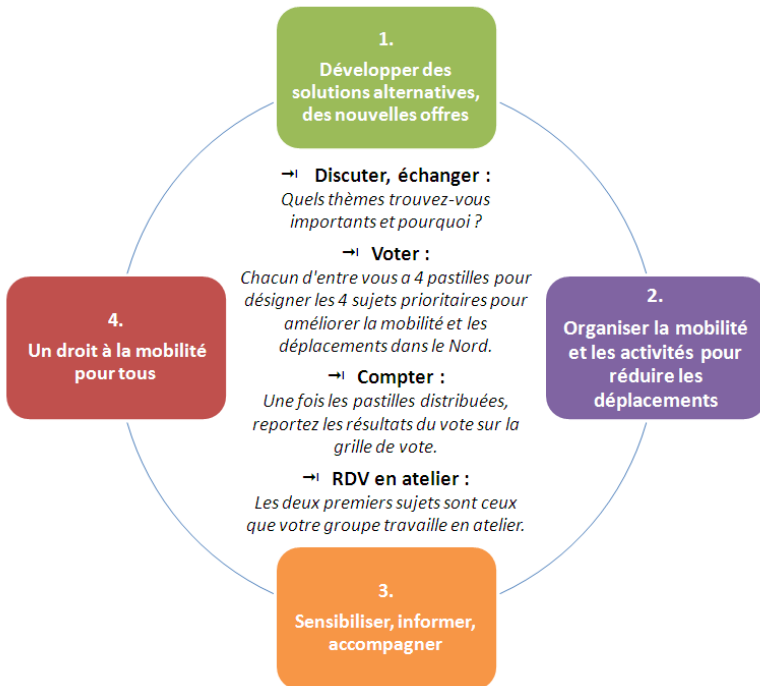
1.
Développer des solutions alternatives, des nouvelles offres

→ Discuter, échanger :
Quels thèmes trouvez-vous importants et pourquoi ?

→ Voter :
Chacun d'entre vous a 4 pastilles pour désigner les 4 sujets prioritaires pour améliorer la mobilité et les déplacements dans le Nord.

→ Compter :
Une fois les pastilles distribuées, reportez les résultats du vote sur la grille de vote.

→ RDV en atelier :
Les deux premiers sujets sont ceux que votre groupe travaille en atelier.

4.
Un droit à la mobilité pour tous

2.
Organiser la mobilité et les activités pour réduire les déplacements

3.
Sensibiliser, informer, accompagner